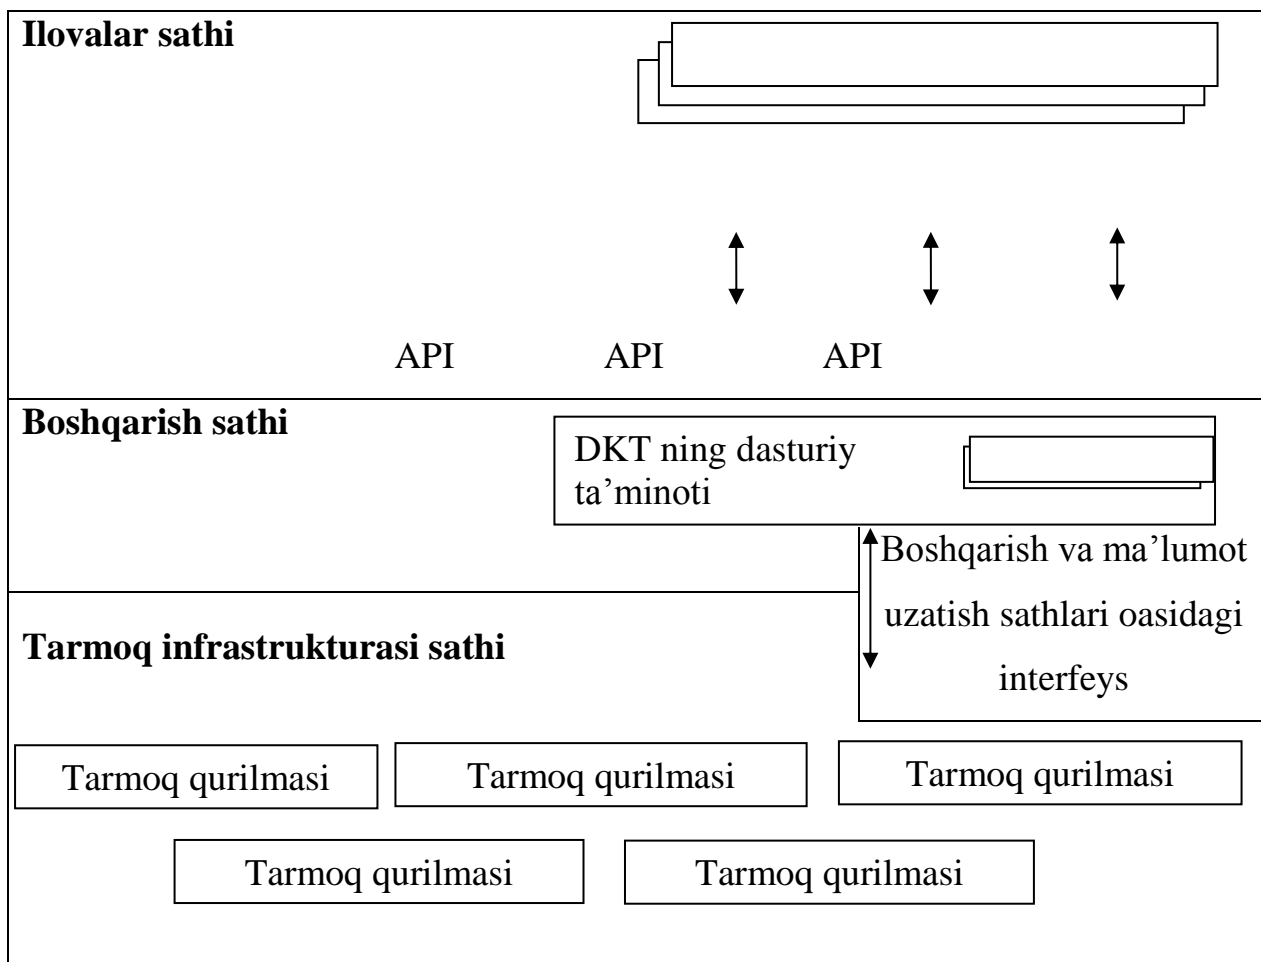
Ilovalar sathi

API API API

Boshqarish sathi

DKT ning dasturiy ta’minoti

Boshqarish va ma’lumot uzatish sathlari oasidagi interfeys

Tarmoq infrastrukturasi sathi

Tarmoq qurilmasi

Tarmoq qurilmasi

Tarmoq qurilmasi

Tarmoq qurilmasi

Tarmoq qurilmasi